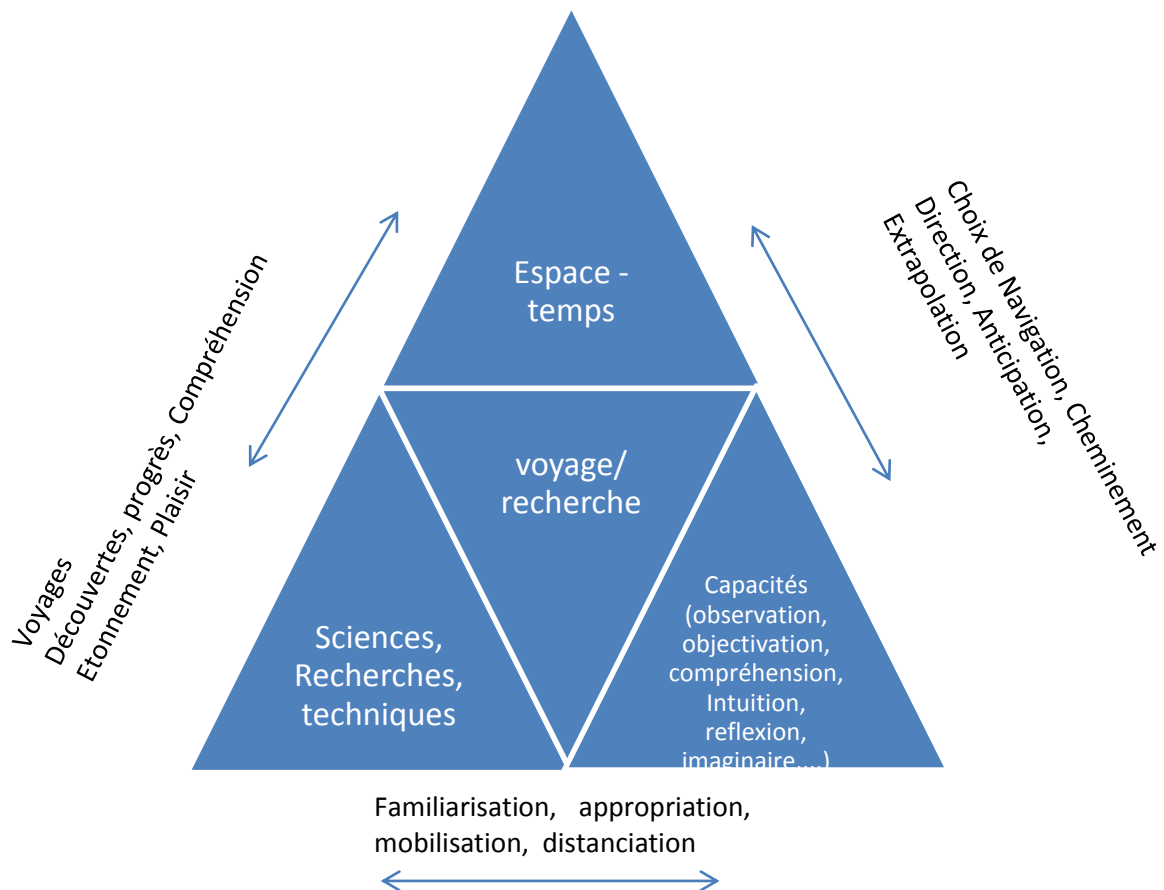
Espace - temps

voyage/ recherche

Sciences, Recherches, techniques

Capacités (observation, objectivation, compréhension, Intuition, reflexion, imaginaire….)

Voyages
Découvertes, progrès, Compréhension
Etonnement, Plaisir

Choix de Navigation, Cheminement
Direction, Anticipation,
Extrapolation

Familiarisation, appropriation, mobilisation, distanciation